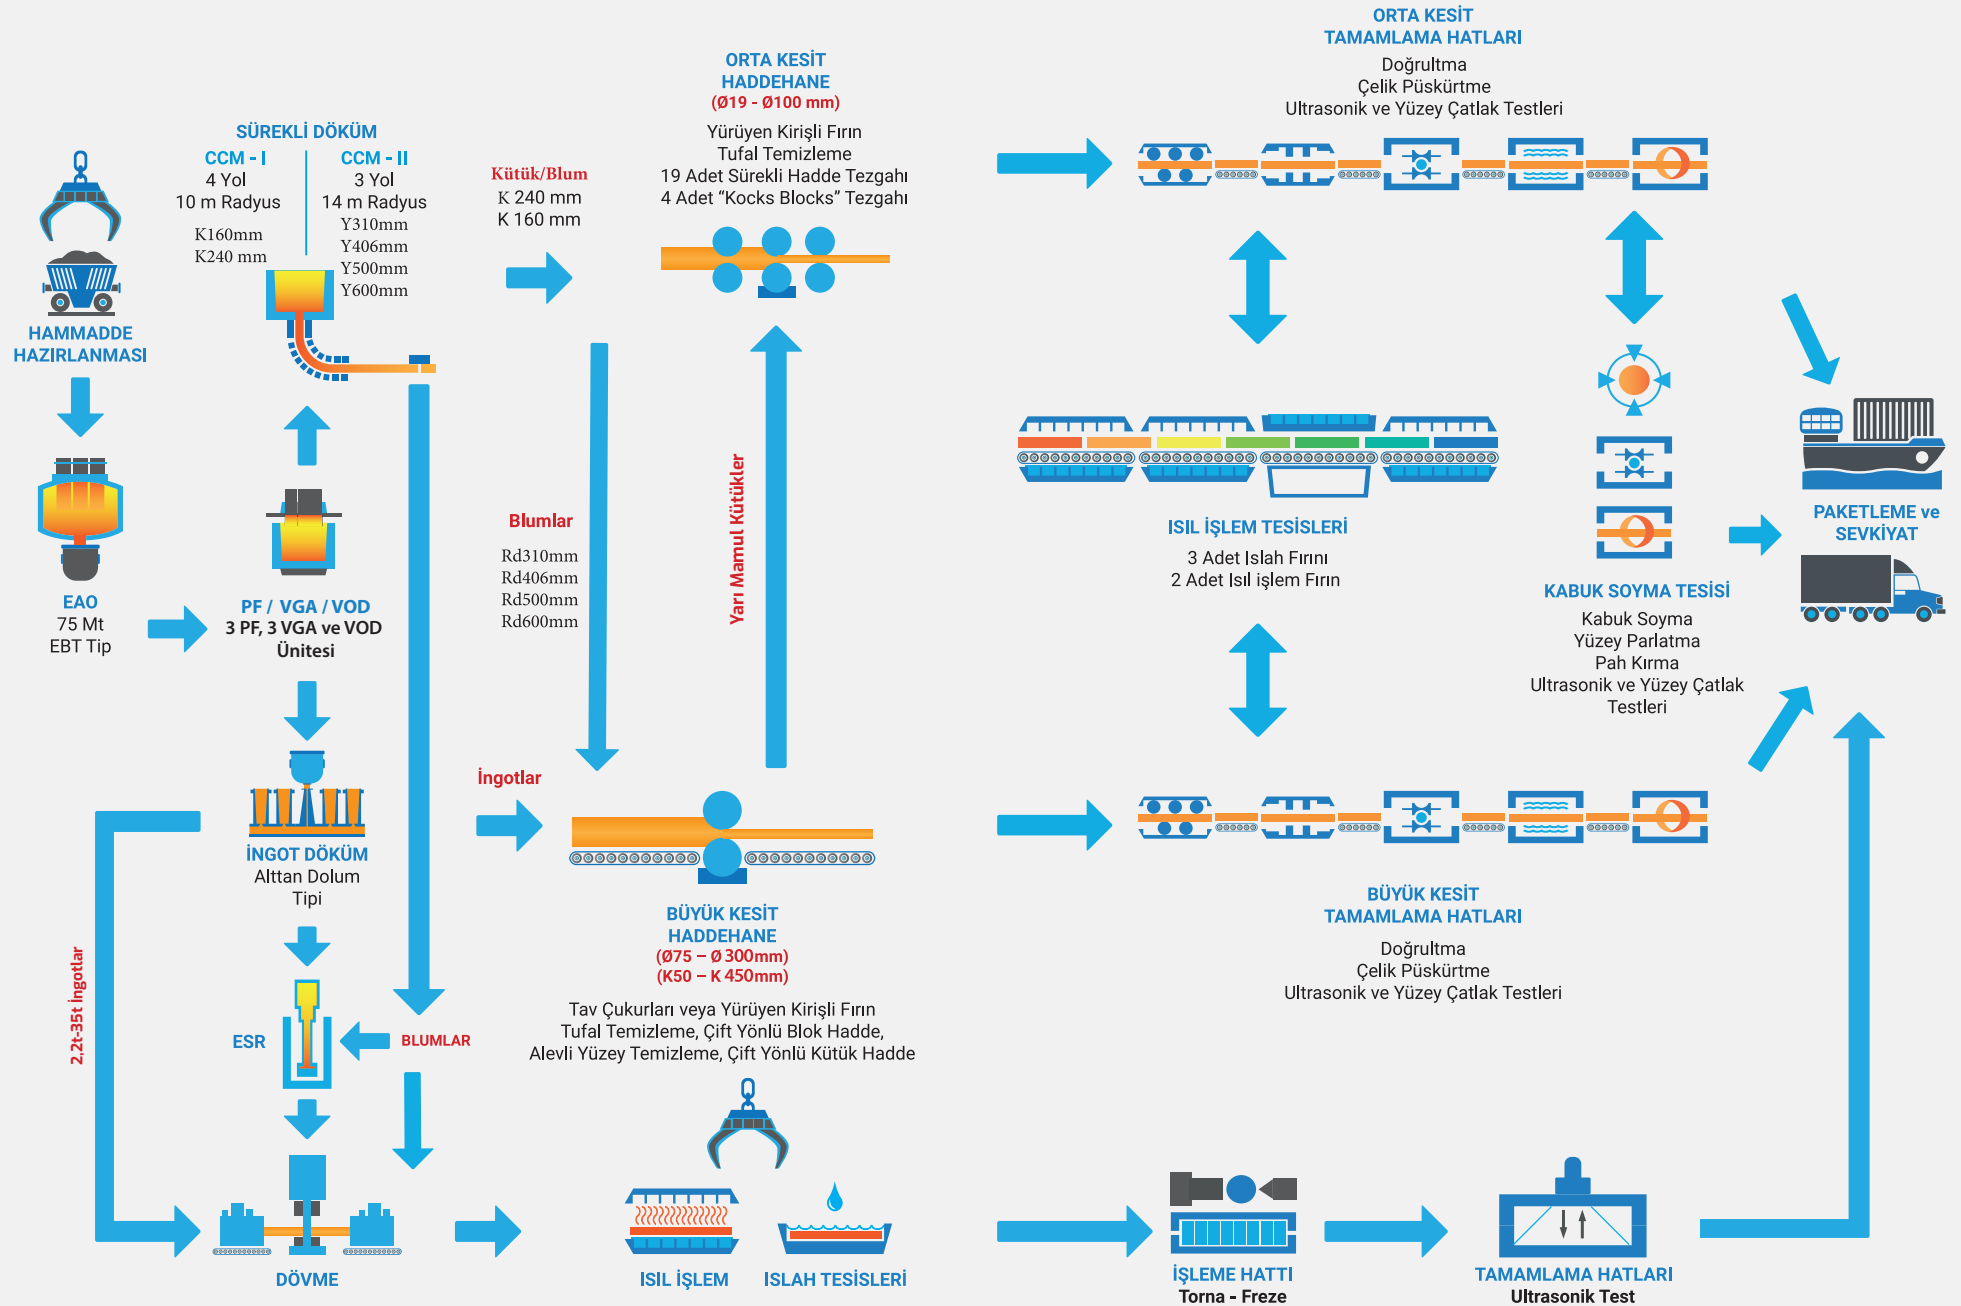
HAMMADDE HAZIRLANMASI

SÜREKLİ DÖKÜM
CCM - I
4 Yol
10 m Radyus
K160mm
K240 mm

CCM - II
3 Yol
14 m Radyus
Y310mm
Y406mm
Y500mm
Y600mm

EAO
75 Mt
EBT Tip

PF / VGA / VOD
3 PF, 3 VGA ve VOD Ünitesi

İNGOT DÖKÜM
Alttan Dolum Tipi

ESR

BLUMLAR

2,2t-35t İngotlar

DÖVME

Kütük/Blum
K 240 mm
K 160 mm

ORTA KESİT HADDEHANE
(Ø19 - Ø100 mm)
Yürüyen Kirişli Fırın
Tufal Temizleme
19 Adet Sürekli Hadde Tezgahı
4 Adet "Kocks Blocks" Tezgahı

Blumlar
Rd310mm
Rd406mm
Rd500mm
Rd600mm

Yarı Mamul Kütükler

İngotlar

BÜYÜK KESİT HADDEHANE
(Ø75 – Ø 300mm)
(K50 – K 450mm)
Tav Çukurları veya Yürüyen Kirişli Fırın
Tufal Temizleme, Çift Yönlü Blok Hadde,
Alevli Yüzey Temizleme, Çift Yönlü Kütük Hadde

ISIL İŞLEM

ISLAH TESİSLERİ

ORTA KESİT TAMAMLAMA HATLARI
Doğrultma
Çelik Püskürtme
Ultrasonik ve Yüzey Çatlak Testleri

ISIL İŞLEM TESİSLERİ
3 Adet Islah Fırını
2 Adet Isıl işlem Fırın

KABUK SOYMA TESİSİ
Kabuk Soyma
Yüzey Parlatma
Pah Kırma
Ultrasonik ve Yüzey Çatlak Testleri

PAKETLEME ve SEVKİYAT

BÜYÜK KESİT TAMAMLAMA HATLARI
Doğrultma
Çelik Püskürtme
Ultrasonik ve Yüzey Çatlak Testleri

İŞLEME HATTI
Torna - Freze

TAMAMLAMA HATLARI
Ultrasonik Test